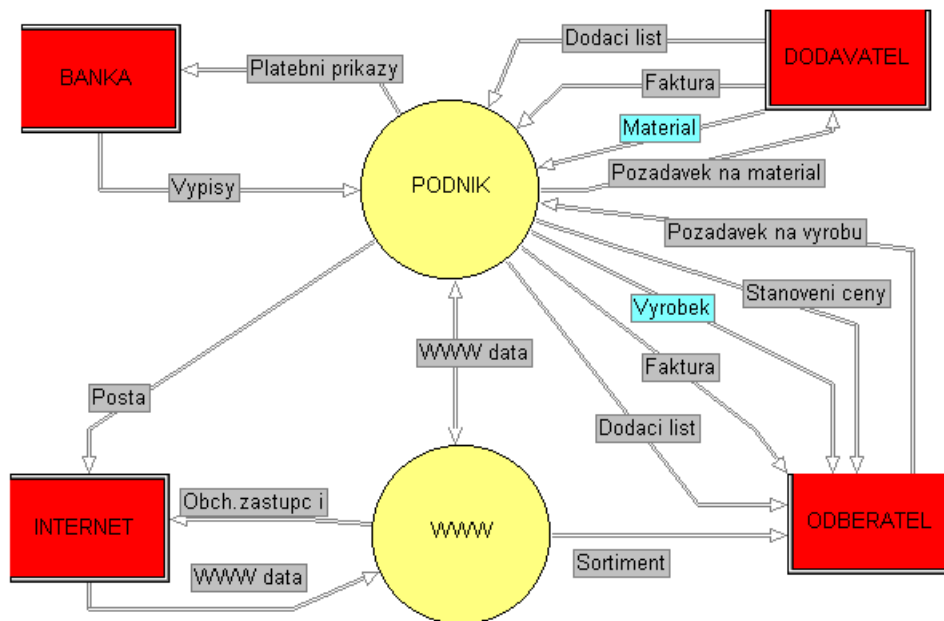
BANKA

Platebni prikazy

Dodaci list

Faktura

DODAVATEL

Material

Pozadavek na material

Vypisy

PODNIK

Pozadavek na vyrobu

Stanoveni ceny

Vyrobek

WWW data

Faktura

Posta

Dodaci list

Obch.zastupc i

INTERNET

WWW

ODBERATEL

WWW data

Sortiment